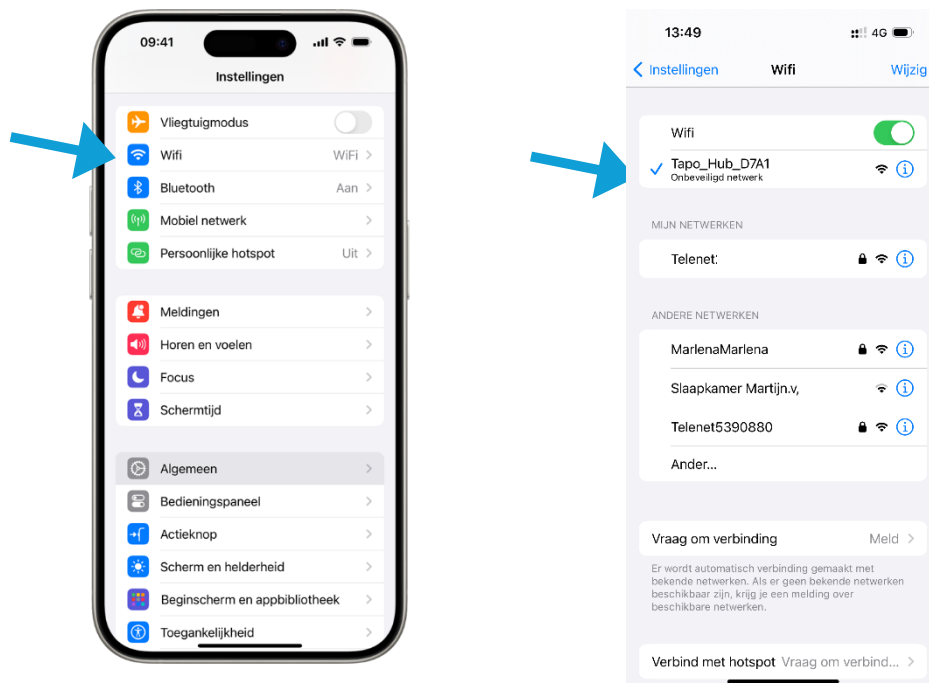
09:41

Instellingen

Vliegtuigmodus

Wifi WiFi

Bluetooth Aan

Mobiel netwerk

Persoonlijke hotspot Uit

Meldingen

Horen en voelen

Focus

Schermtijd

Algemeen

Bedieningspaneel

Actieknop

Scherm en helderheid

Beginscherm en appbibliotheek

Toegankelijkheid

13:49 4G

Instellingen Wifi Wijzig

Wifi

Tapo_Hub_D7A1
Onbeveiligd netwerk

MIJN NETWERKEN

Telenet

ANDERE NETWERKEN

MarlenaMarlena

Slaapkamer Martijn.v,

Telenet5390880

Ander...

Vraag om verbinding Meld

Er wordt automatisch verbinding gemaakt met bekende netwerken. Als er geen bekende netwerken beschikbaar zijn, krijg je een melding over beschikbare netwerken.

Verbind met hotspot Vraag om verbind...